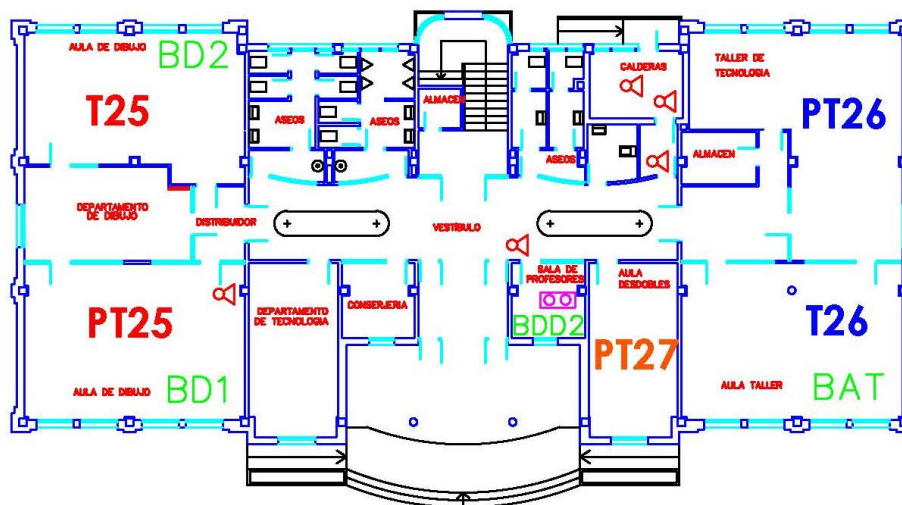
AULA DE DIBUJO
BD2
T25
ASEOS
ASEOS
ALMACEN
ASEOS
CALDERAS
TALLER DE TECNOLOGIA
PT26
ALMACEN
DEPARTAMENTO DE DIBUJO
DISTRIBUIDOR
VESTIBULO
SALA DE PROFESORES
AULA DESDOBLES
PT25
DEPARTAMENTO DE TECNOLOGIA
CONSERJERIA
BDD2
PT27
T26
AULA DE DIBUJO
BD1
AULA TALLER
BAT